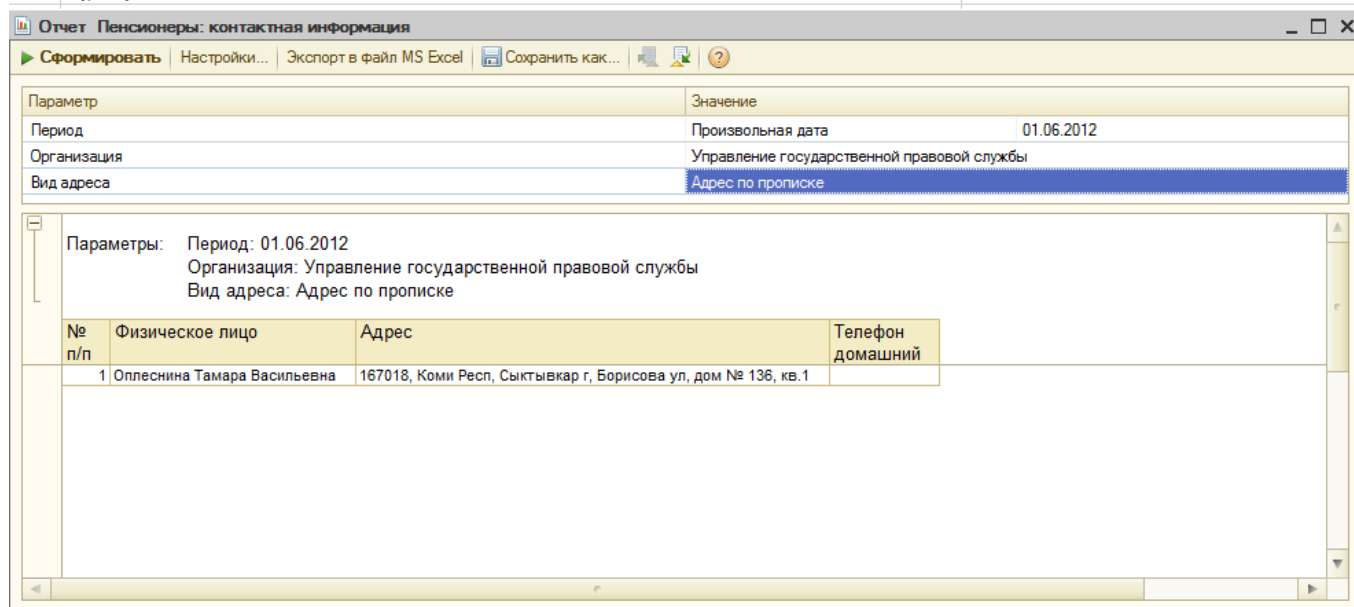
Отчет Пенсионеры: контактная информация

Сформировать | Настройки... | Экспорт в файл MS Excel | Сохранить как...

| Параметр | Значение | |
|---|---|---|
| Период | Произвольная дата | 01.06.2012 |
| Организация | Управление государственной правовой службы | |
| Вид адреса | Адрес по прописке | |

Параметры: Период: 01.06.2012
Организация: Управление государственной правовой службы
Вид адреса: Адрес по прописке

| № п/п | Физическое лицо | Адрес | Телефон домашний |
|---|---|---|---|
| 1 | Оплеснина Тамара Васильевна | 167018, Коми Респ, Сыктывкар г, Борисова ул, дом № 136, кв.1 | |